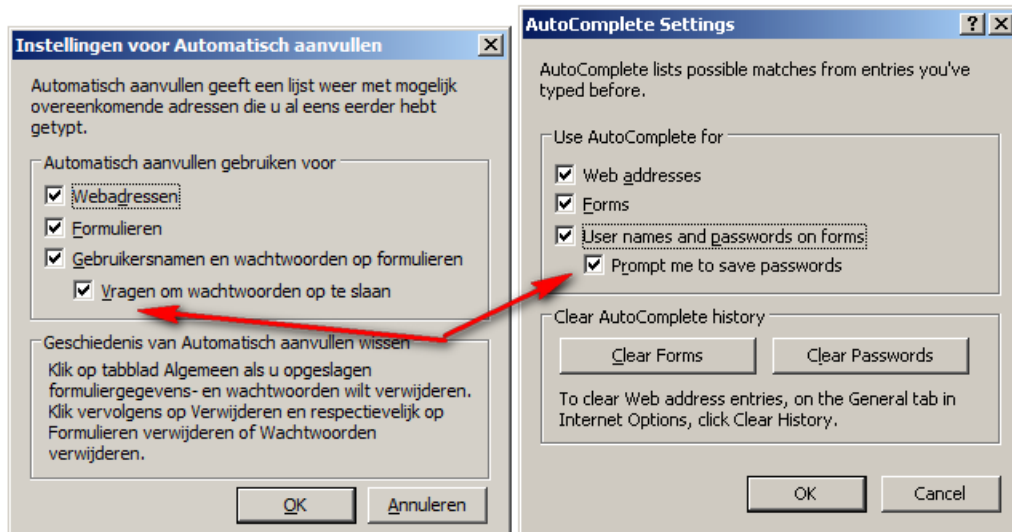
Instellingen voor Automatisch aanvullen

Automatisch aanvullen geeft een lijst weer met mogelijk overeenkomende adressen die u al eens eerder hebt getypt.

Automatisch aanvullen gebruiken voor

Webadressen

Formulieren

Gebruikersnamen en wachtwoorden op formulieren

Vragen om wachtwoorden op te slaan

Geschiedenis van Automatisch aanvullen wissen

Klik op tabblad Algemeen als u opgeslagen formuliergegevens- en wachtwoorden wilt verwijderen. Klik vervolgens op Verwijderen en respectievelijk op Formulieren verwijderen of Wachtwoorden verwijderen.

OK

Annuleren

AutoComplete Settings

?

AutoComplete lists possible matches from entries you've typed before.

Use AutoComplete for

Web addresses

Forms

User names and passwords on forms

Prompt me to save passwords

Clear AutoComplete history

Clear Forms

Clear Passwords

To clear Web address entries, on the General tab in Internet Options, click Clear History.

OK

Cancel